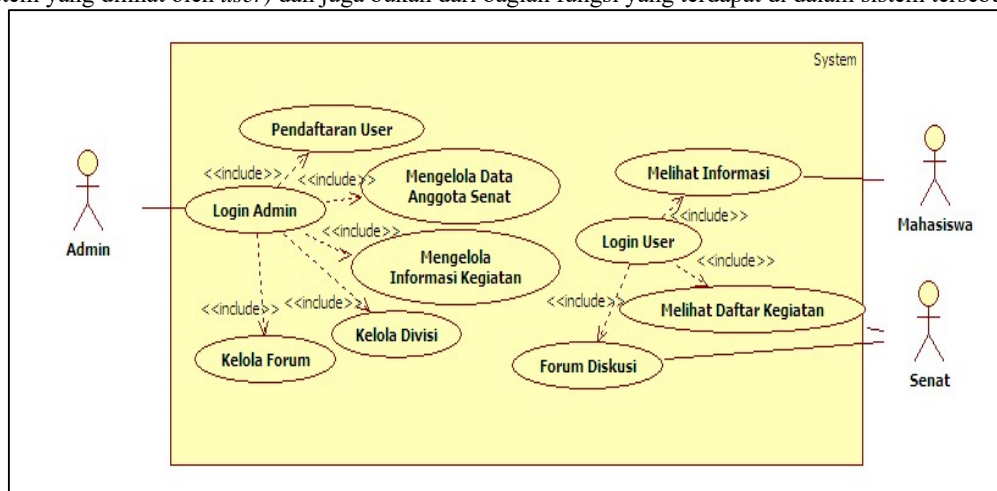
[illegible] yang dibuat oleh user) dan juga bukan dari bagian fungsi yang terdapat di dalam sistem tersebut

System

Admin

Login Admin

<<include>>

Pendaftaran User

<<include>>

Mengelola Data Anggota Senat

<<include>>

Mengelola Informasi Kegiatan

<<include>>

<<include>>

Kelola Divisi

Kelola Forum

Melihat Informasi

<<include>>

Login User

<<include>>

<<include>>

Melihat Daftar Kegiatan

Forum Diskusi

Mahasiswa

Senat